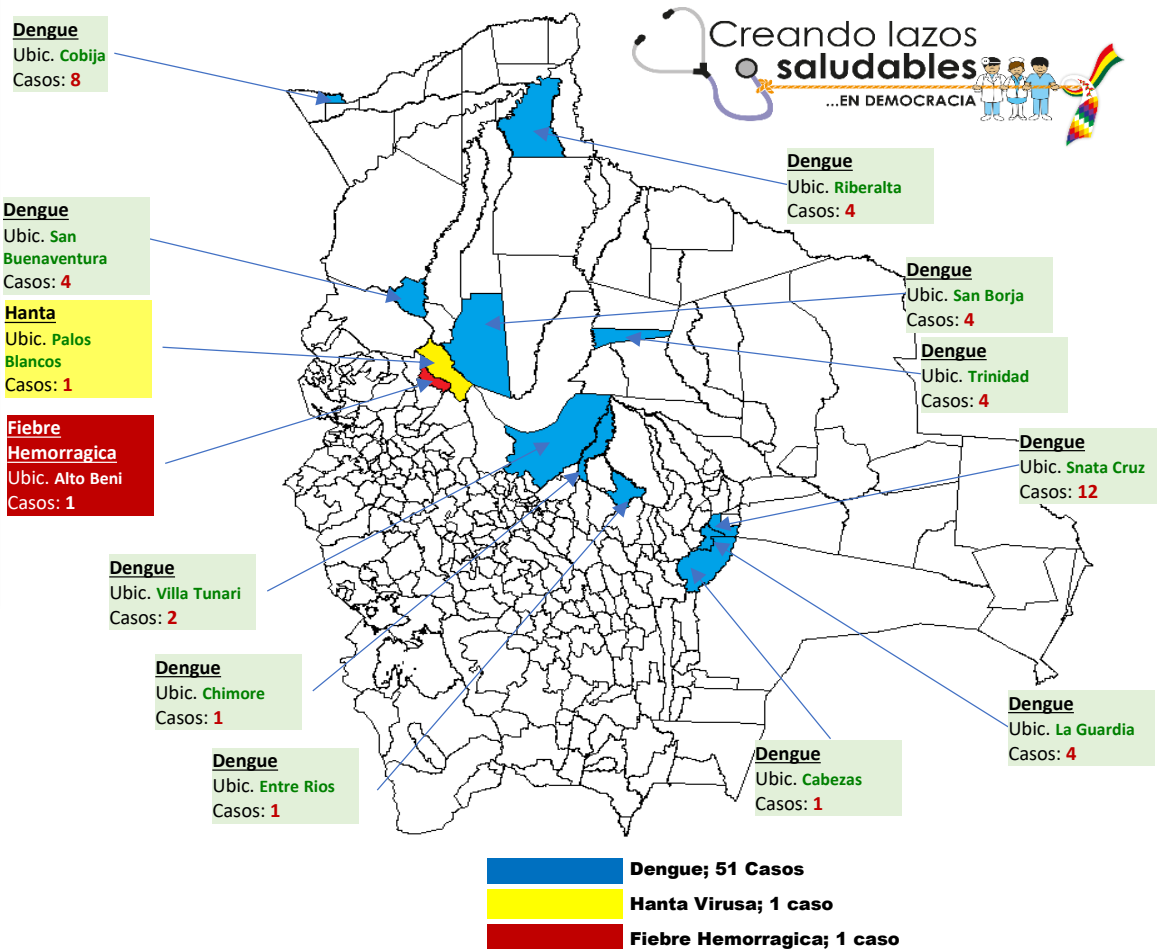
Creando lazos
saludables
...EN DEMOCRACIA

Dengue
Ubic. Cobija
Casos: 8

Dengue
Ubic. Riberalta
Casos: 4

Dengue
Ubic. San Buenaventura
Casos: 4

Hanta
Ubic. Palos Blancos
Casos: 1

Fiebre Hemorragica
Ubic. Alto Beni
Casos: 1

Dengue
Ubic. San Borja
Casos: 4

Dengue
Ubic. Trinidad
Casos: 4

Dengue
Ubic. Snata Cruz
Casos: 12

Dengue
Ubic. Villa Tunari
Casos: 2

Dengue
Ubic. Chimore
Casos: 1

Dengue
Ubic. Entre Rios
Casos: 1

Dengue
Ubic. Cabezas
Casos: 1

Dengue
Ubic. La Guardia
Casos: 4

Dengue; 51 Casos
Hanta Virusa; 1 caso
Fiebre Hemorragica; 1 caso